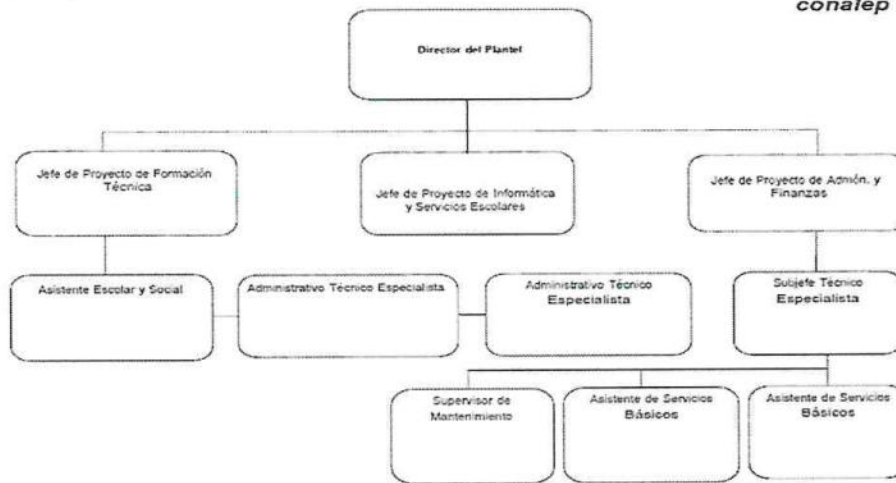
conalep

Director del Plantel

Jefe de Proyecto de Formación Técnica

Jefe de Proyecto de Informática y Servicios Escolares

Jefe de Proyecto de Admón. y Finanzas

Asistente Escolar y Social

Administrativo Técnico Especialista

Administrativo Técnico Especialista

Subjefe Técnico Especialista

Supervisor de Mantenimiento

Asistente de Servicios Básicos

Asistente de Servicios Básicos